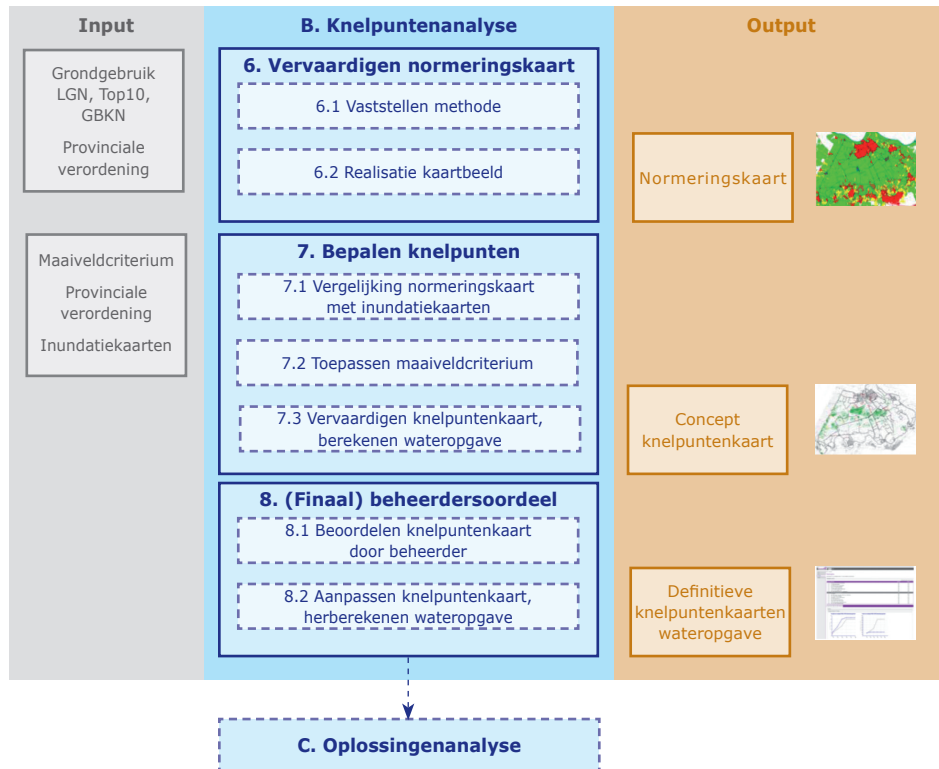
Input

Grondgebruik LGN, Top10, GBKN

Provinciale verordening

Maaiveldcriterium

Provinciale verordening

Inundatiekaarten

B. Knelpuntenanalyse

6. Vervaardigen normeringskaart

6.1 Vaststellen methode

6.2 Realisatie kaartbeeld

7. Bepalen knelpunten

7.1 Vergelijking normeringskaart met inundatiekaarten

7.2 Toepassen maaiveldcriterium

7.3 Vervaardigen knelpuntenkaart, berekenen wateropgave

8. (Finaal) beheerdersoordeel

8.1 Beoordelen knelpuntenkaart door beheerder

8.2 Aanpassen knelpuntenkaart, herberekenen wateropgave

Output

Normeringskaart

Concept knelpuntenkaart

Definitieve knelpuntenkaarten wateropgave

C. Oplossingenanalyse